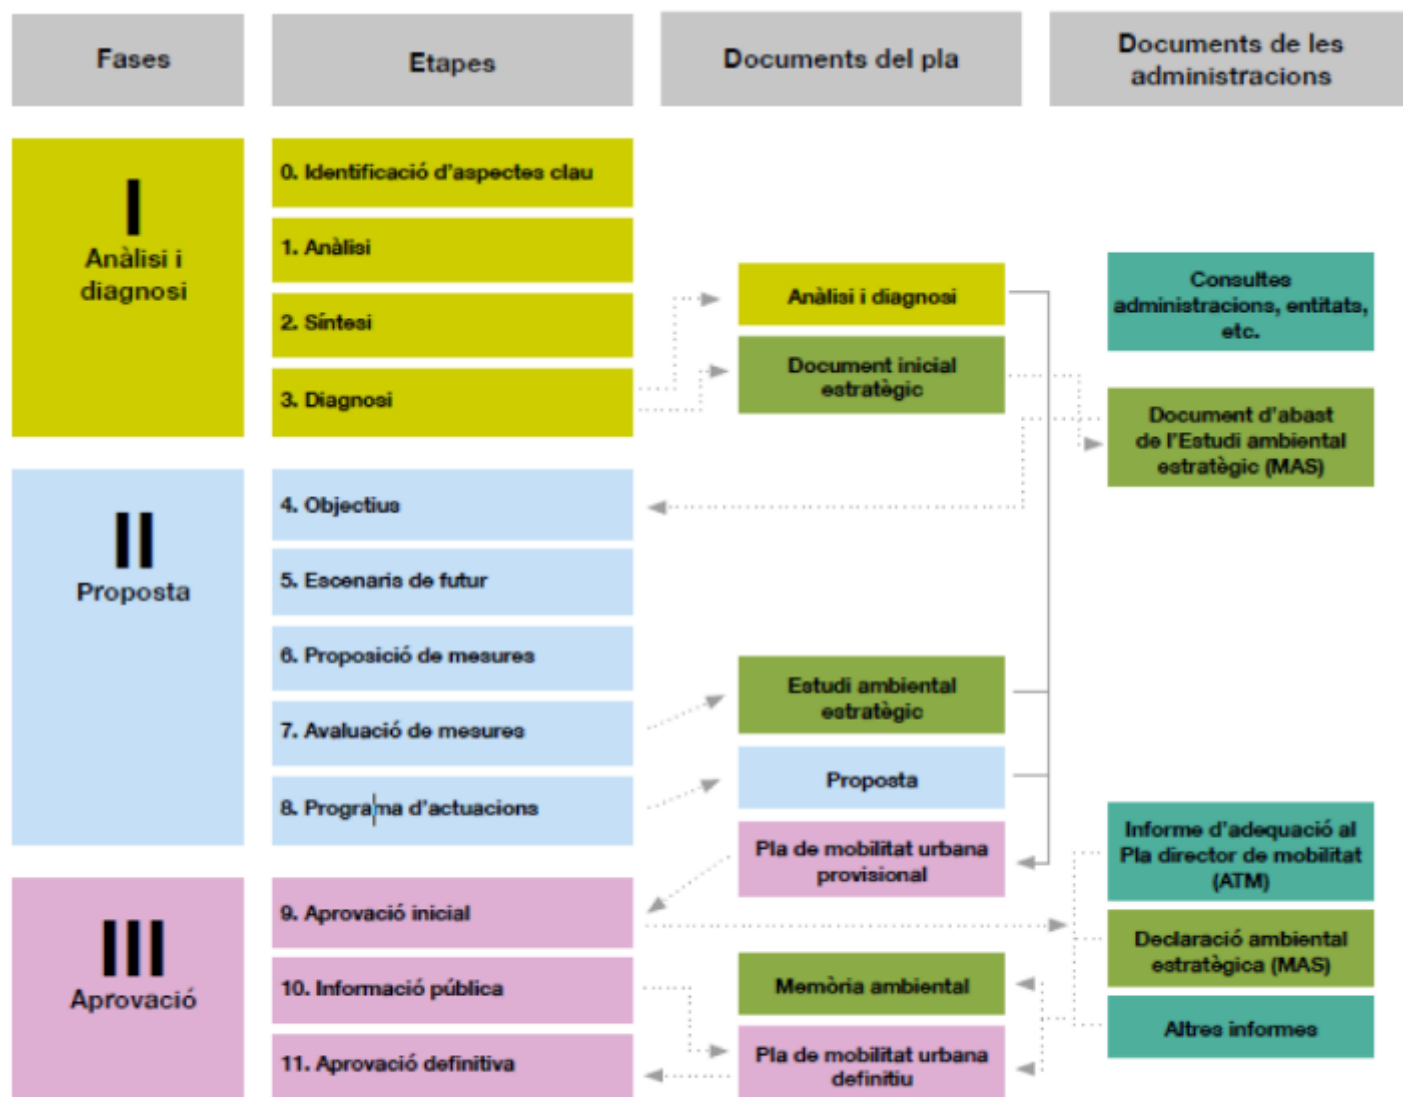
| Fases | Etapes | Documents del pla | Documents de les administracions |
|---|---|---|---|
| I Anàlisi i diagnosi | 0. Identificació d'aspectes clau | | |
| | 1. Anàlisi | | |
| | 2. Síntesi | Anàlisi i diagnosi | Consultes administracions, entitats, etc. |
| | 3. Diagnosi | Document inicial estratègic | Document d'abast de l'Estudi ambiental estratègic (MAS) |
| II Proposta | 4. Objectius | | |
| | 5. Escenaris de futur | | |
| | 6. Proposició de mesures | | |
| | 7. Avaluació de mesures | Estudi ambiental estratègic | |
| | 8. Programa d'actuacions | Proposta | |
| | | Pla de mobilitat urbana provisional | Informe d'adequació al Pla director de mobilitat (ATM) |
| III Aprovació | 9. Aprovació inicial | | Declaració ambiental estratègica (MAS) |
| | 10. Informació pública | Memòria ambiental | Altres informes |
| | 11. Aprovació definitiva | Pla de mobilitat urbana definitiu | |